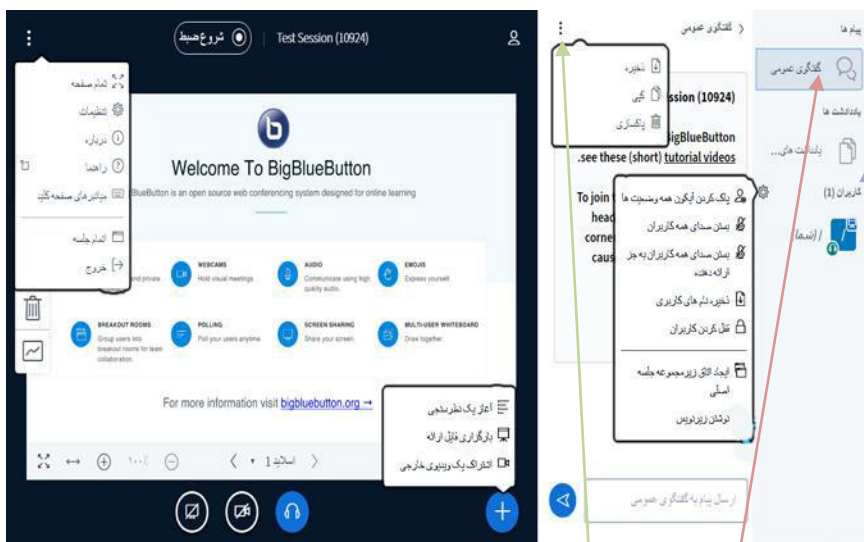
شروع ضبط
Test Session (10924)

تمام صفحه
تنظیمات
درباره
راهنما
میانبرهای صفحه کلید
اتمام جلسه
خروج

Welcome To BigBlueButton
BigBlueButton is an open source web conferencing system designed for online learning

WEBCAMS
Hold visual meetings.
AUDIO
Communicate using high quality audio.
EMOJIS
Express yourself.
BREAKOUT ROOMS
Group users into breakout rooms for team collaboration.
POLLING
Poll your users anytime.
SCREEN SHARING
Share your screen.
MULTI-USER WHITEBOARD
Draw together.

For more information visit bigbluebutton.org →

آغاز یک نظرسنجی
بارگزاری فایل ارائه
اشتراک یک ویدیوی خارجی

اسلاید 1

گفتگوی عمومی
ذخیره
کپی
پاکسازی
ssion (10924)
BigBlueButton
.see these (short) tutorial videos
To join
head
corne
caus

پاک کردن آیکون همه وضعیت ها
بستن صدای همه کاربران
بستن صدای همه کاربران به جز ارائه دهنده
ذخیره نام های کاربری
قفل کردن کاربران
ایجاد اتاق زیرمجموعه جلسه اصلی
نوشتن زیرنویس

ارسال پیام به گفتگوی عمومی

پیام ها
گفتگوی عمومی
یادداشت ها
یادداشت های...
کاربران (1)
(شما)